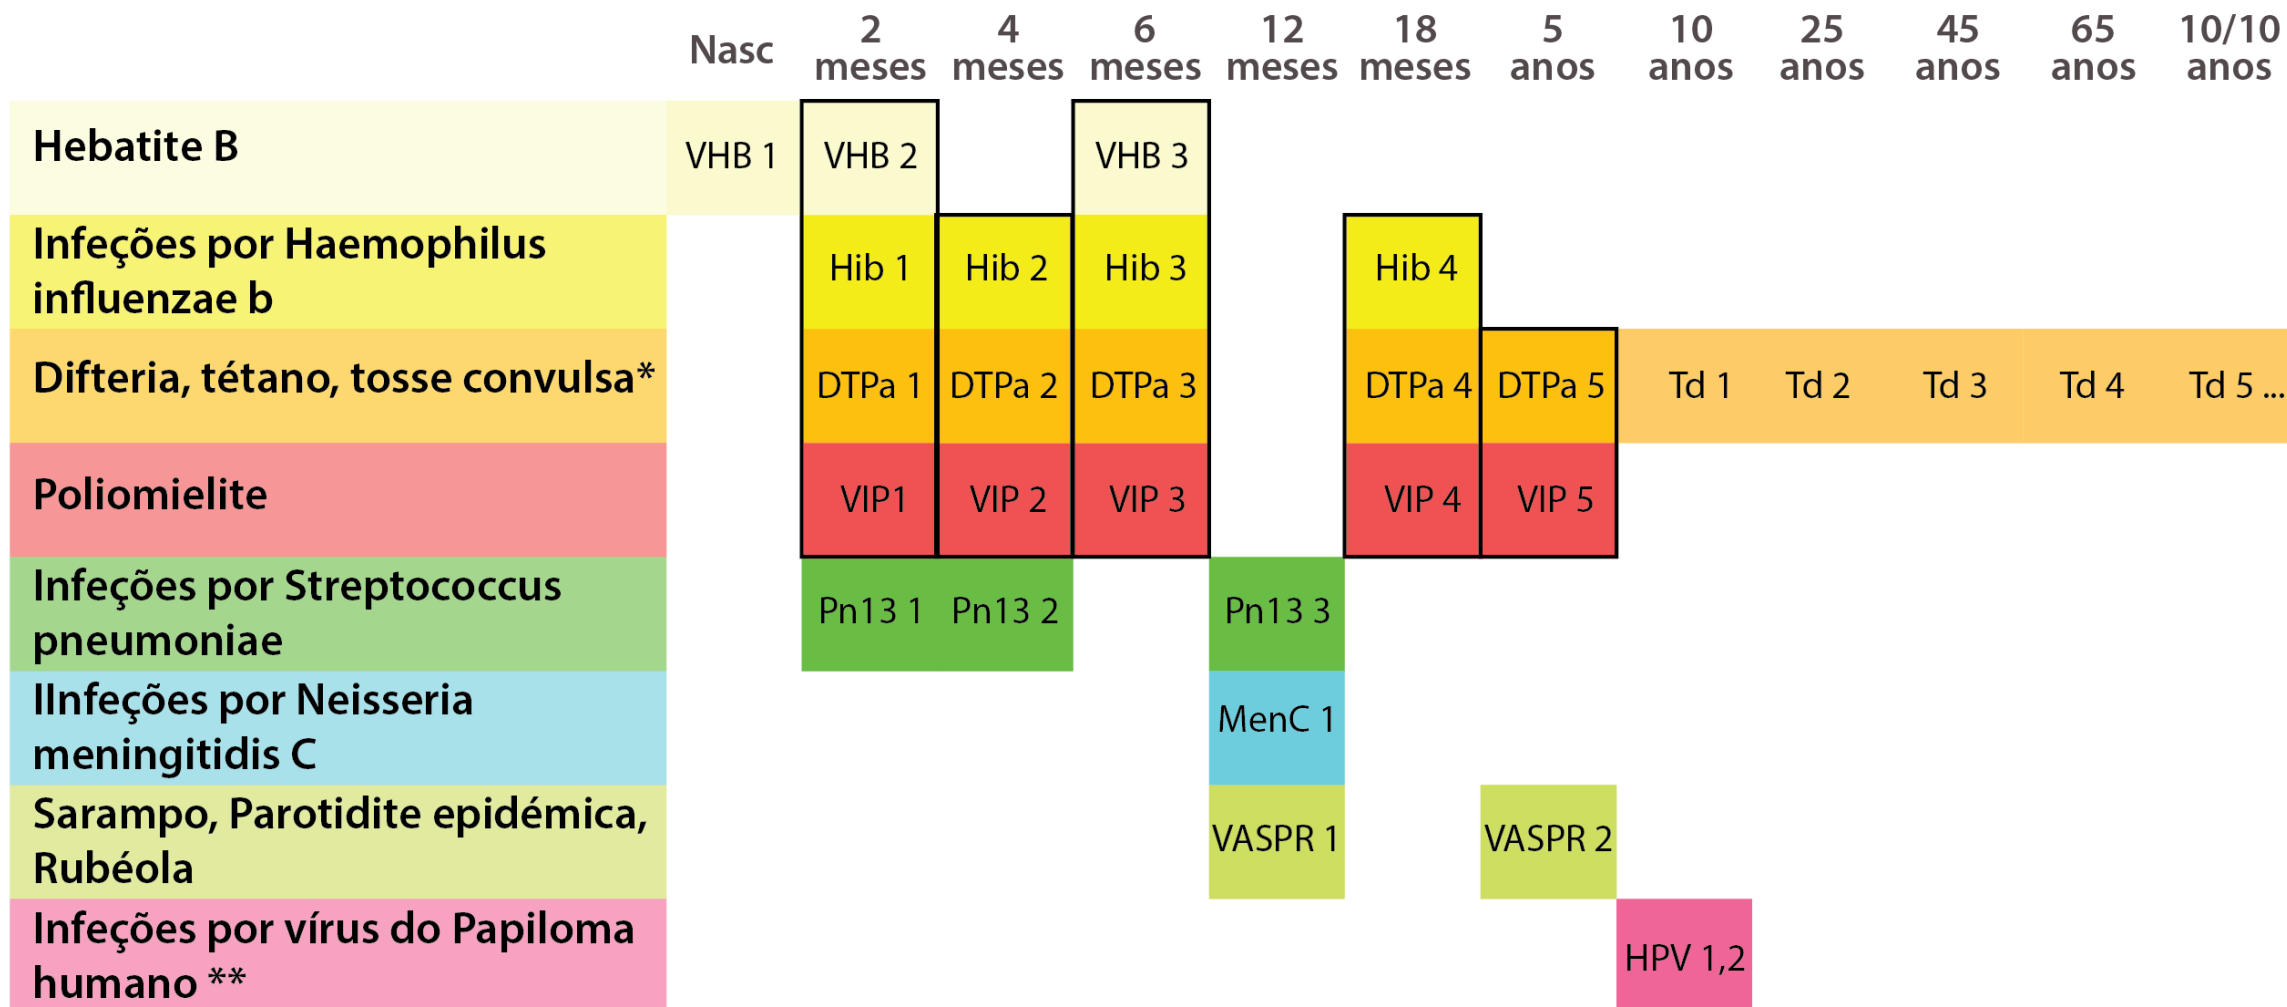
|  | Nasc | 2 meses | 4 meses | 6 meses | 12 meses | 18 meses | 5 anos | 10 anos | 25 anos | 45 anos | 65 anos | 10/10 anos |
|---|---|---|---|---|---|---|---|---|---|---|---|---|
| Hebatite B | VHB 1 | VHB 2 |  | VHB 3 |  |  |  |  |  |  |  |  |
| Infeções por Haemophilus influenzae b |  | Hib 1 | Hib 2 | Hib 3 |  | Hib 4 |  |  |  |  |  |  |
| Difteria, tétano, tosse convulsa* |  | DTPa 1 | DTPa 2 | DTPa 3 |  | DTPa 4 | DTPa 5 | Td 1 | Td 2 | Td 3 | Td 4 | Td 5 ... |
| Poliomielite |  | VIP1 | VIP 2 | VIP 3 |  | VIP 4 | VIP 5 |  |  |  |  |  |
| Infeções por Streptococcus pneumoniae |  | Pn13 1 | Pn13 2 |  | Pn13 3 |  |  |  |  |  |  |  |
| Ilnfeções por Neisseria meningitidis C |  |  |  |  | MenC 1 |  |  |  |  |  |  |  |
| Sarampo, Parotidite epidémica, Rubéola |  |  |  |  | VASPR 1 |  | VASPR 2 |  |  |  |  |  |
| Infeções por vírus do Papiloma humano ** |  |  |  |  |  |  |  | HPV 1,2 |  |  |  |  |